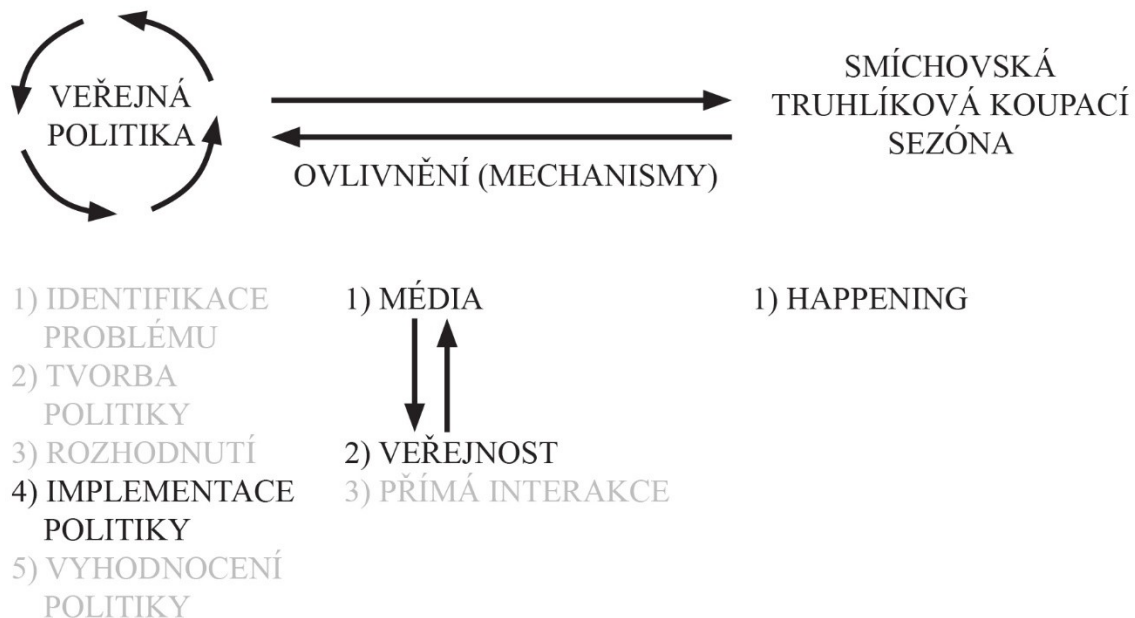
VEŘEJNÁ POLITIKA

SMÍCHOVSKÁ TRUHLÍKOVÁ KOUPACÍ SEZÓNA

OVLIVNĚNÍ (MECHANISMY)

1) IDENTIFIKACE PROBLÉMU
2) TVORBA POLITIKY
3) ROZHODNUTÍ
4) IMPLEMENTACE POLITIKY
5) VYHODNOCENÍ POLITIKY

1) MÉDIA
2) VEŘEJNOST
3) PŘÍMÁ INTERAKCE

1) HAPPENING